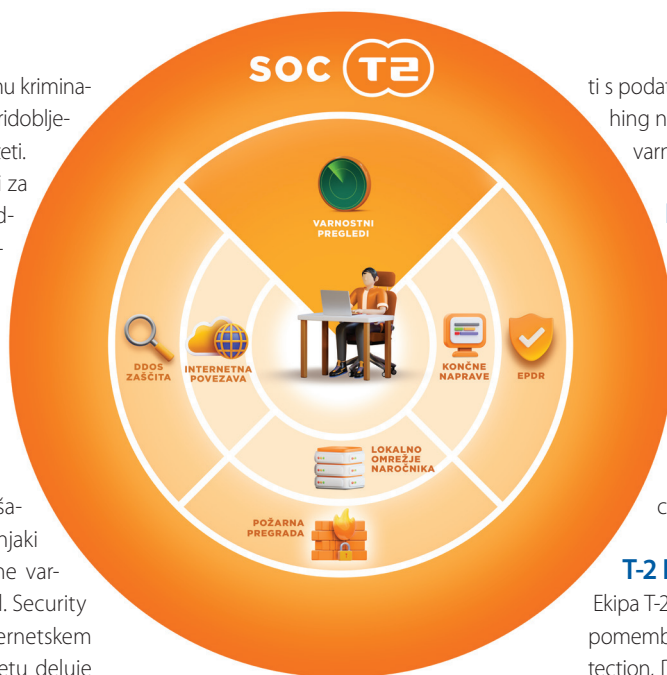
nu kriminaridobljeeti.
i za
d-

ša-
njaki
ne var-
l. Security
ernetskem
etu deluje

SOC T2

VARNOSTNI PREGLEDI

DDOS ZAŠČITA

INTERNETNA POVEZAVA

KONČNE NAPRAVE

EPDR

LOKALNO OMREŽJE NAROČNIKA

POŽARNA PREGRADA

ti s podat
hing n
varn

c

T-2 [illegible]
Ekipa T-2
pomemb
tection. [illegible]